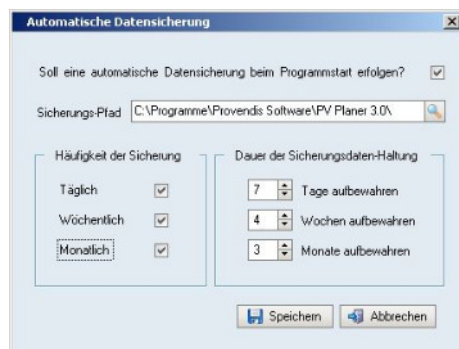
Automatische Datensicherung

Soll eine automatische Datensicherung beim Programmstart erfolgen?

Sicherungs-Pfad C:\Programme\Provendis Software\PV Planer 3.0\

Häufigkeit der Sicherung

Täglich

Wöchentlich

Monatlich

Dauer der Sicherungsdaten-Haltung

7 Tage aufbewahren

4 Wochen aufbewahren

3 Monate aufbewahren

Speichern Abbrechen